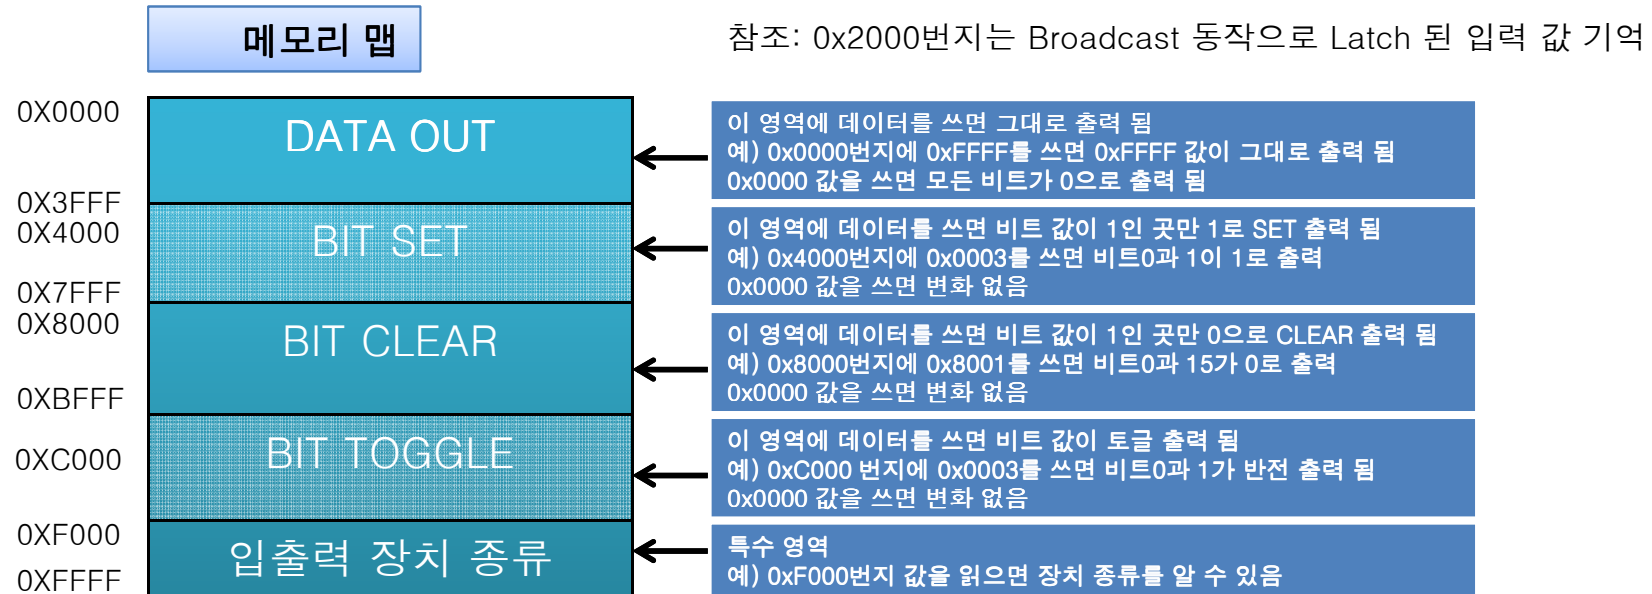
메모리 맵

참조: 0x2000번지는 Broadcast 동작으로 Latch 된 입력 값 기억

0X0000
DATA OUT
0X3FFF
0X4000
BIT SET
0X7FFF
0X8000
BIT CLEAR
0XBFFF
0XC000
BIT TOGGLE
0XF000
입출력 장치 종류
0XFFFF

이 영역에 데이터를 쓰면 그대로 출력 됨
예) 0x0000번지에 0xFFFF를 쓰면 0xFFFF 값이 그대로 출력 됨
0x0000 값을 쓰면 모든 비트가 0으로 출력 됨

이 영역에 데이터를 쓰면 비트 값이 1인 곳만 1로 SET 출력 됨
예) 0x4000번지에 0x0003를 쓰면 비트0과 1이 1로 출력
0x0000 값을 쓰면 변화 없음

이 영역에 데이터를 쓰면 비트 값이 1인 곳만 0으로 CLEAR 출력 됨
예) 0x8000번지에 0x8001를 쓰면 비트0과 15가 0로 출력
0x0000 값을 쓰면 변화 없음

이 영역에 데이터를 쓰면 비트 값이 토글 출력 됨
예) 0xC000 번지에 0x0003를 쓰면 비트0과 1가 반전 출력 됨
0x0000 값을 쓰면 변화 없음

특수 영역
예) 0xF000번지 값을 읽으면 장치 종류를 알 수 있음